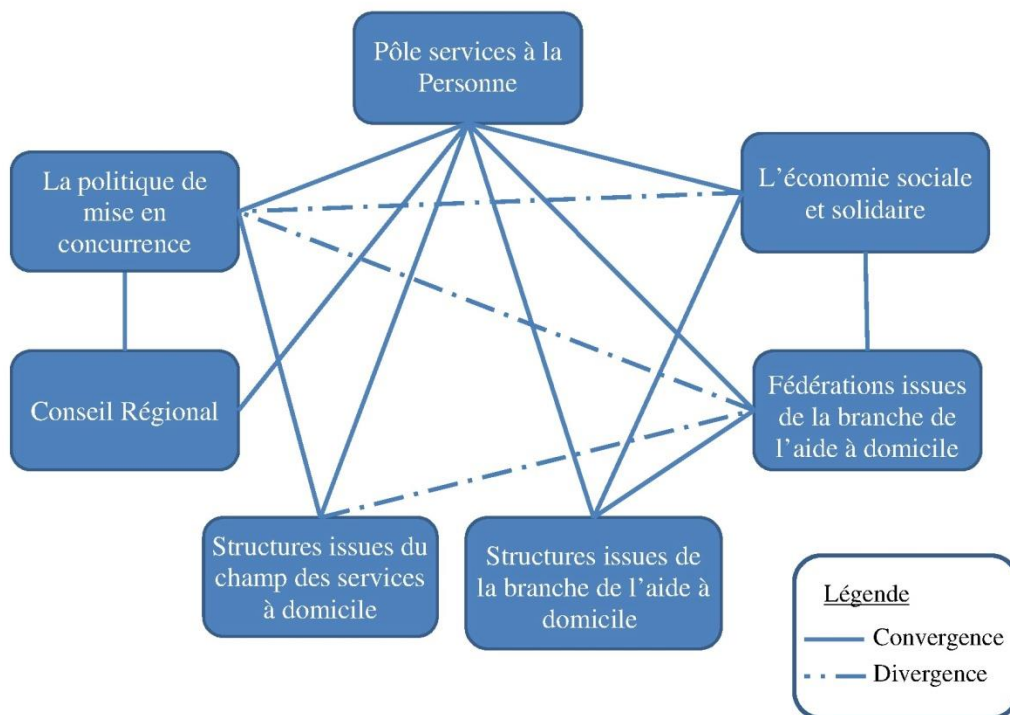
Pôle services à la Personne

La politique de mise en concurrence

L'économie sociale et solidaire

Conseil Régional

Fédérations issues de la branche de l'aide à domicile

Structures issues du champ des services à domicile

Structures issues de la branche de l'aide à domicile

Légende
Convergence
Divergence